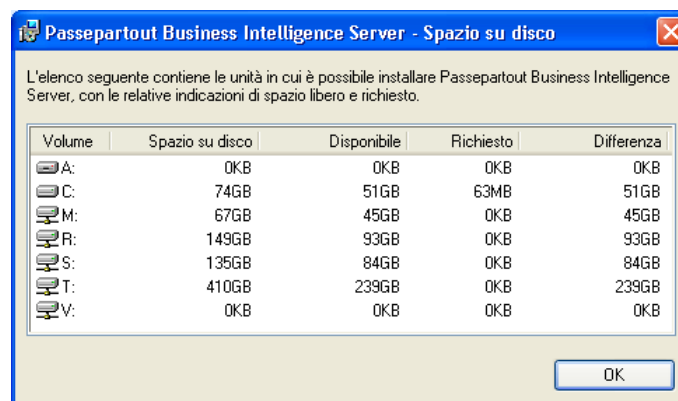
Passepartout Business Intelligence Server - Spazio su disco

L'elenco seguente contiene le unità in cui è possibile installare Passepartout Business Intelligence Server, con le relative indicazioni di spazio libero e richiesto.

| Volume | Spazio su disco | Disponibile | Richiesto | Differenza |
|---|---|---|---|---|
| A: | 0KB | 0KB | 0KB | 0KB |
| C: | 74GB | 51GB | 63MB | 51GB |
| M: | 67GB | 45GB | 0KB | 45GB |
| R: | 149GB | 93GB | 0KB | 93GB |
| S: | 135GB | 84GB | 0KB | 84GB |
| T: | 410GB | 239GB | 0KB | 239GB |
| V: | 0KB | 0KB | 0KB | 0KB |

OK